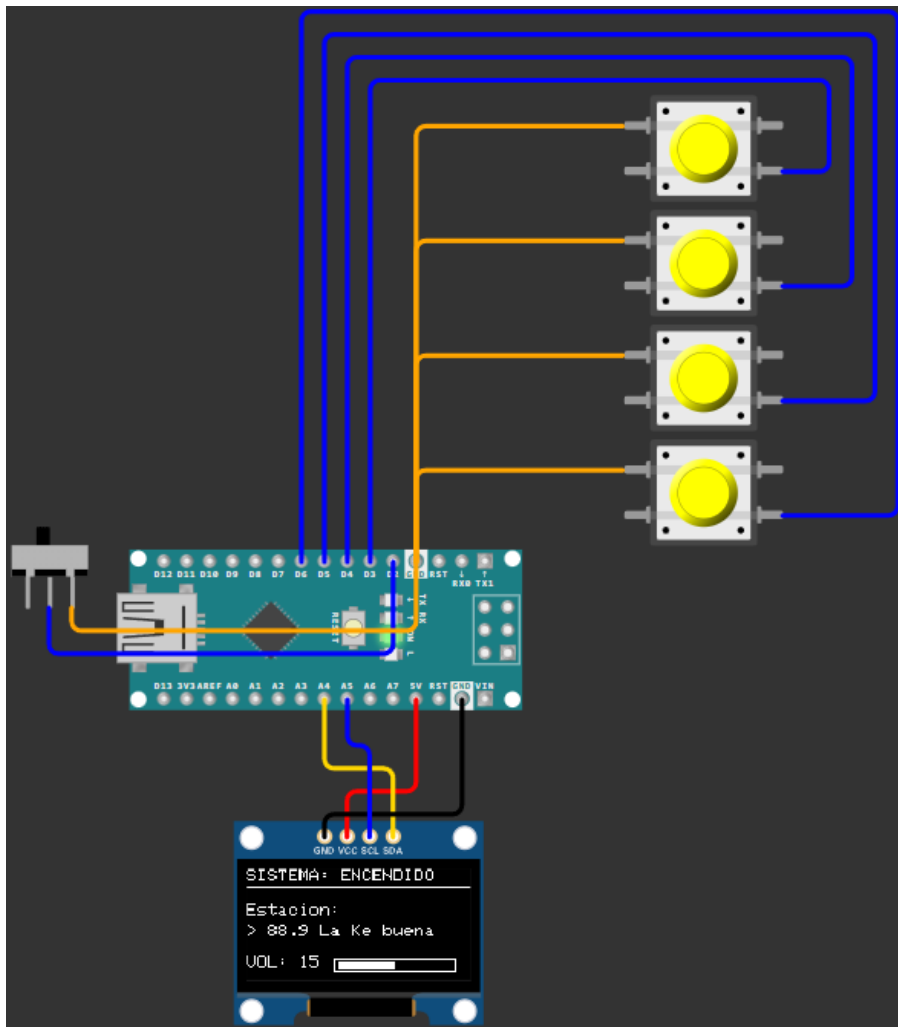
D12 D11 D10 D9 D8 D7 D6 D5 D4 D3 D2 GND RST RX0 TX1

RESET

TX RX PWR L

D13 3V3 AREF A0 A1 A2 A3 A4 A5 A6 A7 5V RST GND VIN

GND VCC SCL SDA

SISTEMA: ENCENDIDO

Estacion:
> 88.9 La Ke buena

VOL: 15